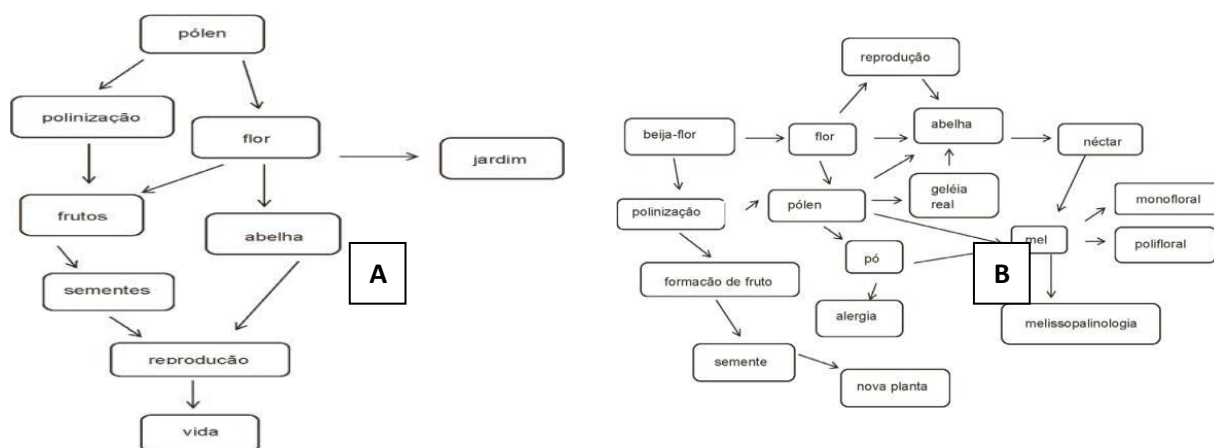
pólen

polinização

flor

jardim

frutos

abelha

A

sementes

reprodução

vida

reprodução

beija-flor

flor

abelha

néctar

polinização

pólen

geléia real

monofloral

mel

polifloral

pó

B

formação de fruto

alergia

melissopalinologia

semente

nova planta